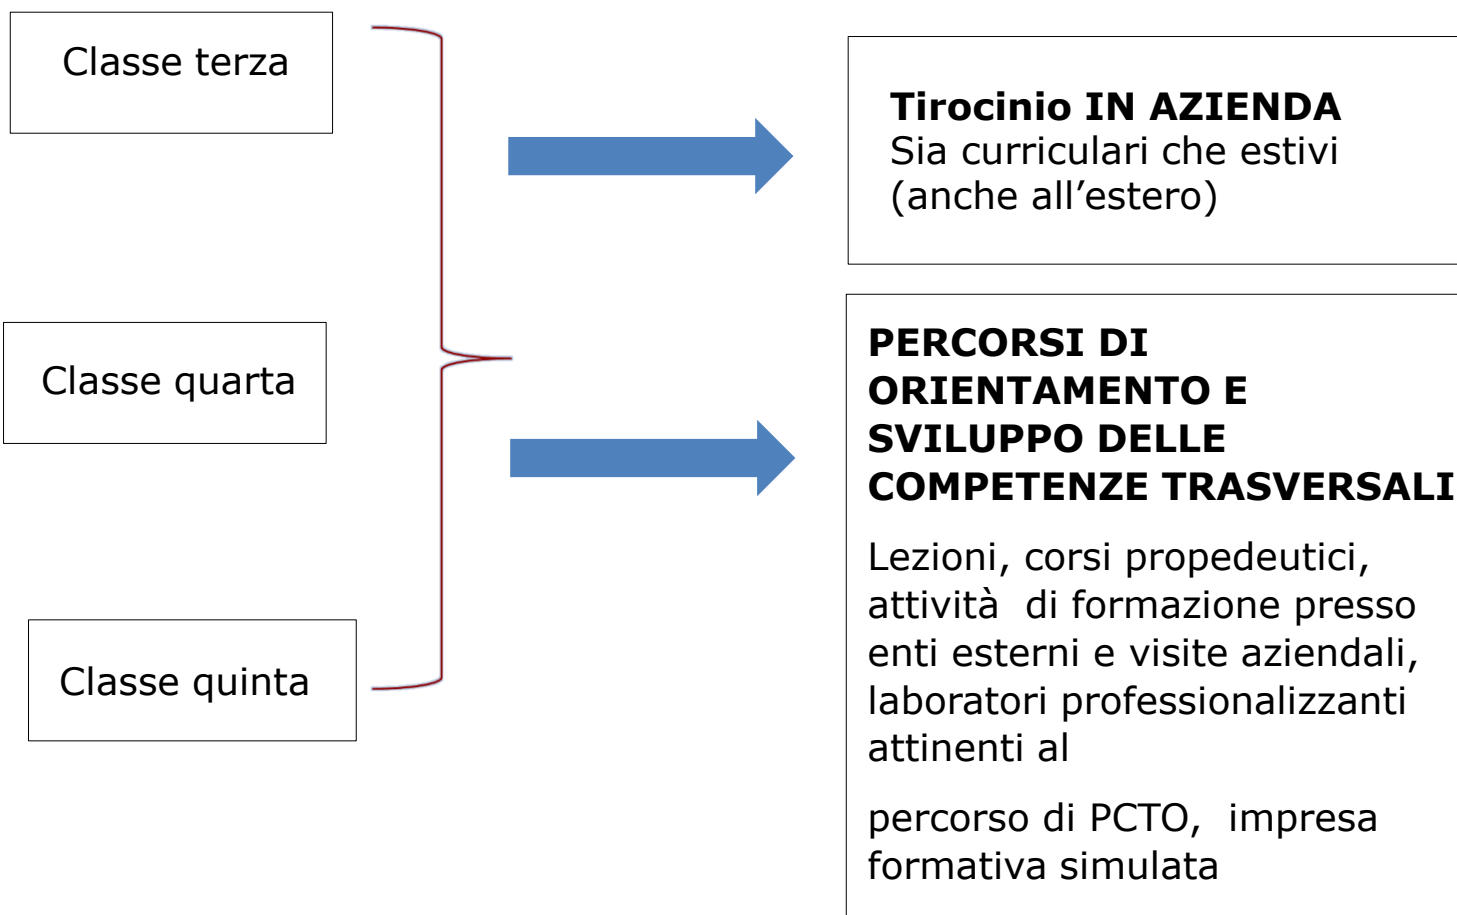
Classe terza

Classe quarta

Classe quinta

**Tirocinio IN AZIENDA**
Sia curriculari che estivi (anche all’estero)

**PERCORSI DI ORIENTAMENTO E SVILUPPO DELLE COMPETENZE TRASVERSALI**

Lezioni, corsi propedeutici, attività di formazione presso enti esterni e visite aziendali, laboratori professionalizzanti attinenti al

percorso di PCTO, impresa formativa simulata